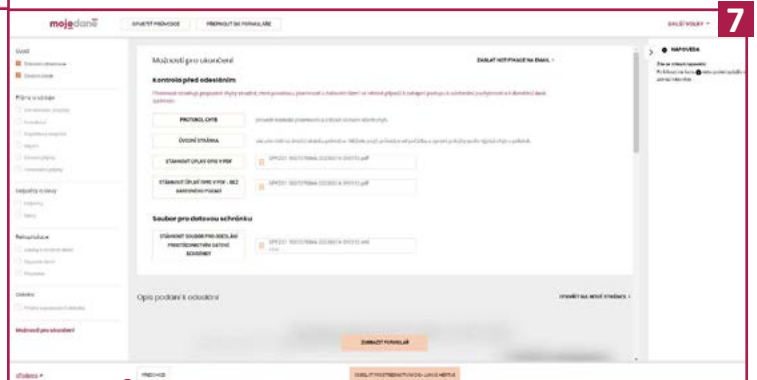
mojedaně

SPUSTIT PRŮVODCE

PŘEPNOUT DO FORMULÁŘE

DALŠÍ VOLBY

7

Úvod

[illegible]

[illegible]

Příjmy a výdaje

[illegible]

Odpočty a slevy

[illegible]

Rekapitulace

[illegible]

Odeslání

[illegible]

Možnosti pro odeslání

Možnosti pro odeslání

ZASLAT NOTIFIKACE NA EMAIL

Kontrola před odesláním

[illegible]

PROTOKOL CHYB

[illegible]

ÚVODNÍ STRÁNKA

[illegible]

STÁHNOUT ÚPLNÝ OPIS V PDF

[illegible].pdf

STÁHNOUT ÚPLNÝ OPIS V PDF - BEZ DATOVÉHO POLE

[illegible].pdf

Soubor pro datovou schránku

STÁHNOUT SOUBOR PRO ODESLÁNÍ PROSTŘEDNICTVÍM DATOVÉ SCHRÁNKY

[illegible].xml

Opis podání k odeslání

OTEVŘÍT NA NOVÉ STRÁNCE

ZOBRAZIT FORMULÁŘ

NÁPOVĚDA

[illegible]

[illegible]

PŘEDCHOZÍ

ODESLAT PROSTŘEDNICTVÍM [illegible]